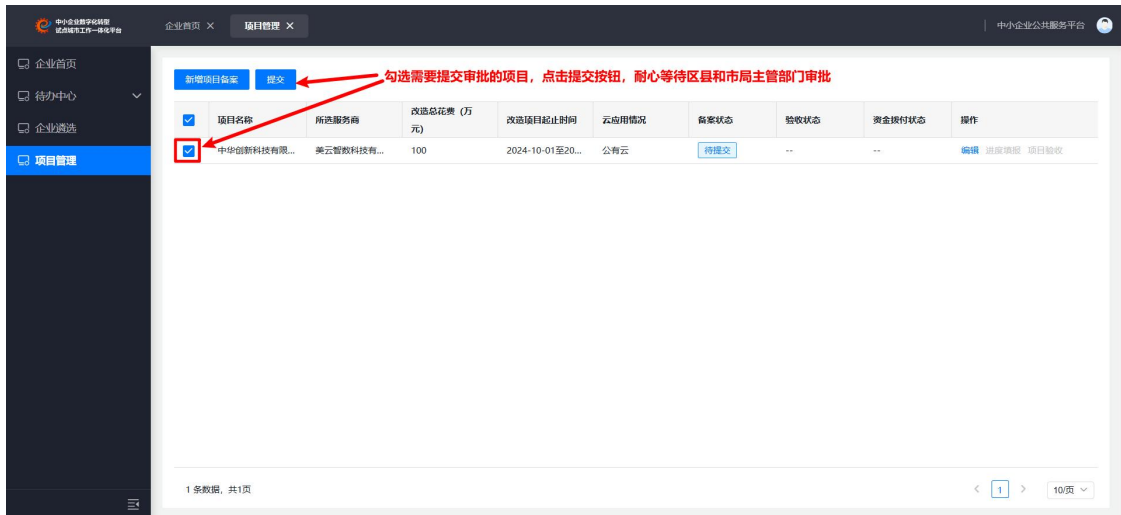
中小企业数字化转型试点城市工作一体化平台

企业首页 ×　项目管理 ×

中小企业公共服务平台

企业首页
待办中心
企业遴选
项目管理

新增项目备案　提交

勾选需要提交审批的项目，点击提交按钮，耐心等待区县和市局主管部门审批

| | 项目名称 | 所选服务商 | 改造总花费（万元） | 改造项目起止时间 | 云应用情况 | 备案状态 | 验收状态 | 资金拨付状态 | 操作 |
|---|---|---|---|---|---|---|---|---|---|
| ☑ | 中华创新科技有限... | 美云智数科技有... | 100 | 2024-10-01至20... | 公有云 | 待提交 | -- | -- | 编辑 进度填报 项目验收 |

1 条数据，共1页

< 1 >　10/页